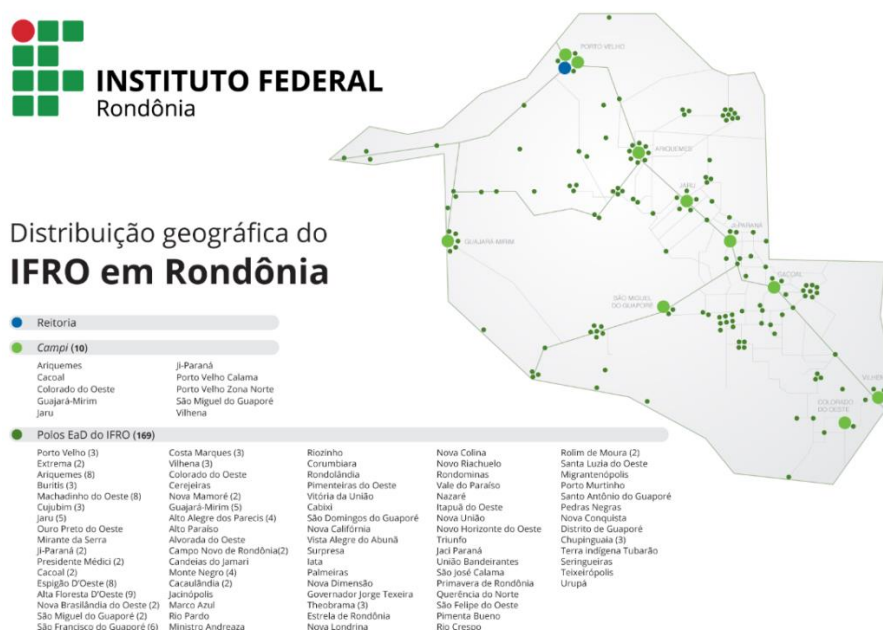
INSTITUTO FEDERAL
Rondônia

PORTO VELHO
ARIQUEMES
JARU
JI-PARANÁ
GUAJARÁ-MIRIM
CACOAL
SÃO MIGUEL DO GUAPORÉ
VILHENA
COLORADO DO OESTE

Distribuição geográfica do
IFRO em Rondônia

Reitoria

Campi (10)

Ariquemes
Cacoal
Colorado do Oeste
Guajará-Mirim
Jaru

Ji-Paraná
Porto Velho Calama
Porto Velho Zona Norte
São Miguel do Guaporé
Vilhena

Polos EaD do IFRO (169)

Porto Velho (3)
Extrema (2)
Ariquemes (8)
Buritis (3)
Machadinho do Oeste (8)
Cujubim (3)
Jaru (5)
Ouro Preto do Oeste
Mirante da Serra
Ji-Paraná (2)
Presidente Médici (2)
Cacoal (2)
Espigão D'Oeste (8)
Alta Floresta D'Oeste (9)
Nova Brasilândia do Oeste (2)
São Miguel do Guaporé (2)
São Francisco do Guaporé (6)

Costa Marques (3)
Vilhena (3)
Colorado do Oeste
Cerejeiras
Nova Mamoré (2)
Guajará-Mirim (5)
Alto Alegre dos Parecis (4)
Alto Paraíso
Alvorada do Oeste
Campo Novo de Rondônia(2)
Candeias do Jamari
Monte Negro (4)
Cacaulândia (2)
Jacinópolis
Marco Azul
Rio Pardo
Ministro Andreaza

Riozinho
Corumbiara
Rondolândia
Pimenteiras do Oeste
Vitória da União
Cabixi
São Domingos do Guaporé
Nova Califórnia
Vista Alegre do Abunã
Surpresa
Iata
Palmeiras
Nova Dimensão
Governador Jorge Teixeira
Theobrama (3)
Estrela de Rondônia
Nova Londrina

Nova Colina
Novo Riachuelo
Rondominas
Vale do Paraíso
Nazaré
Itapuã do Oeste
Nova União
Novo Horizonte do Oeste
Triunfo
Jaci Paraná
União Bandeirantes
São José Calama
Primavera de Rondônia
Querência do Norte
São Felipe do Oeste
Pimenta Bueno
Rio Crespo

Rolim de Moura (2)
Santa Luzia do Oeste
Migrantenópolis
Porto Murtinho
Santo Antônio do Guaporé
Pedras Negras
Nova Conquista
Distrito de Guaporé
Chupinguaia (3)
Terra Indígena Tubarão
Seringueiras
Teixeirópolis
Urupá